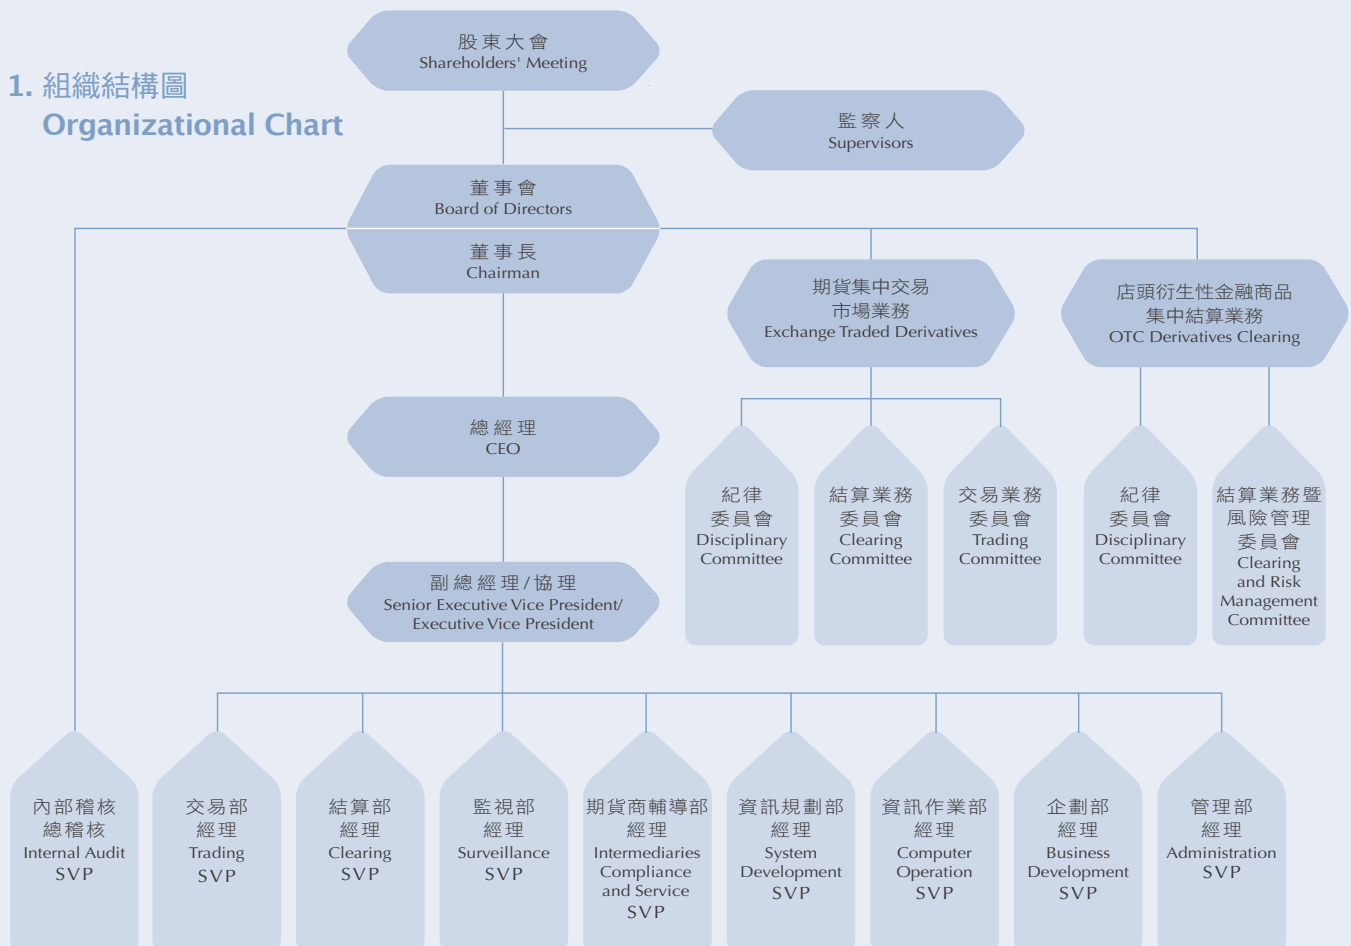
1. 組織結構圖
Organizational Chart

股東大會
Shareholders' Meeting

監察人
Supervisors

董事會
Board of Directors

董事長
Chairman

期貨集中交易市場業務
Exchange Traded Derivatives

店頭衍生性金融商品集中結算業務
OTC Derivatives Clearing

總經理
CEO

紀律委員會
Disciplinary Committee

結算業務委員會
Clearing Committee

交易業務委員會
Trading Committee

紀律委員會
Disciplinary Committee

結算業務暨風險管理委員會
Clearing and Risk Management Committee

副總經理/協理
Senior Executive Vice President/ Executive Vice President

內部稽核總稽核
Internal Audit SVP

交易部經理
Trading SVP

結算部經理
Clearing SVP

監視部經理
Surveillance SVP

期貨商輔導部經理
Intermediaries Compliance and Service SVP

資訊規劃部經理
System Development SVP

資訊作業部經理
Computer Operation SVP

企劃部經理
Business Development SVP

管理部經理
Administration SVP